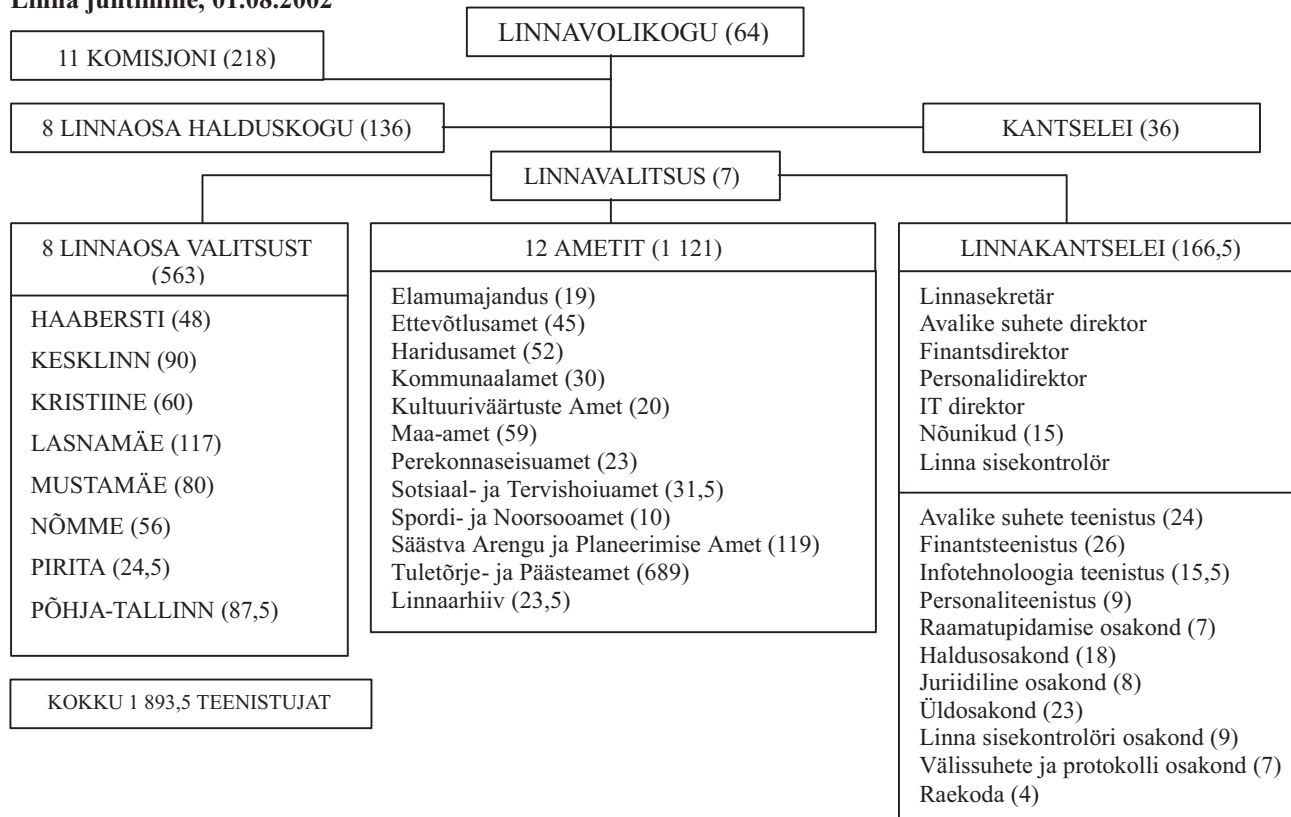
Linna juhtimine, 01.08.2002

LINNAVOLIKOGU (64)

11 KOMISJONI (218)

8 LINNAOSA HALDUSKOGU (136)

KANTSELEI (36)

LINNAVALITSUS (7)

8 LINNAOSA VALITSUST (563)

HAABERSTI (48)
KESKLINN (90)
KRISTIINE (60)
LASNAMÄE (117)
MUSTAMÄE (80)
NÕMME (56)
PIRITA (24,5)
PÕHJA-TALLINN (87,5)

KOKKU 1 893,5 TEENISTUJAT

12 AMETIT (1 121)

Elamumajandus (19)
Ettevõtlusamet (45)
Haridusamet (52)
Kommunaalamet (30)
Kultuuriväärtuste Amet (20)
Maa-amet (59)
Perekonnaseisuamet (23)
Sotsiaal- ja Tervishoiuamet (31,5)
Spordi- ja Noorsooamet (10)
Säästva Arengu ja Planeerimise Amet (119)
Tuletõrje- ja Päästeamet (689)
Linnaarhiiv (23,5)

LINNAKANTSELEI (166,5)

Linnasekretär
Avalike suhete direktor
Finantsdirektor
Personalidirektor
IT direktor
Nõunikud (15)
Linna sisekontrolör

Avalike suhete teenistus (24)
Finantsteenistus (26)
Infotehnoloogia teenistus (15,5)
Personaliteenistus (9)
Raamatupidamise osakond (7)
Haldusosakond (18)
Juriidiline osakond (8)
Üldosakond (23)
Linna sisekontrolöri osakond (9)
Välissuhete ja protokolli osakond (7)
Raekoda (4)